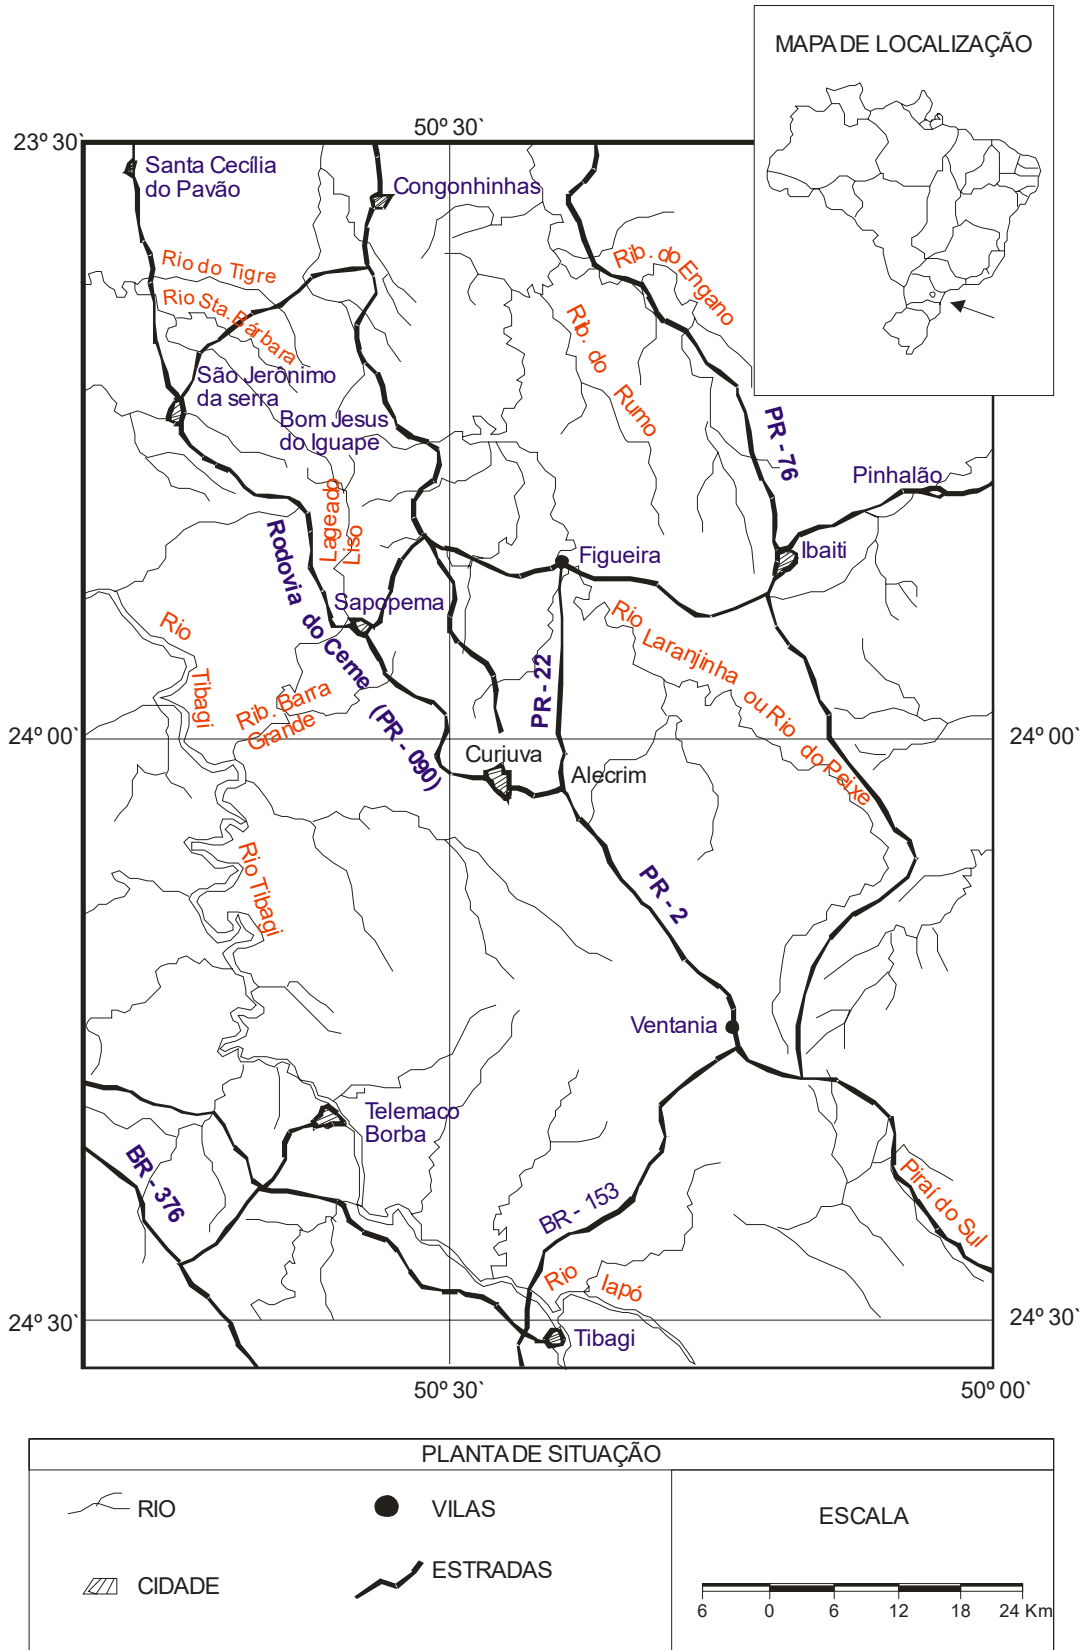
MAPA DE LOCALIZAÇÃO

23º 30`
50º 30`
Santa Cecília do Pavão
Congonhinhas
Rio do Tigre
Rio Sta. Bárbara
Rib. do Engano
Rib. do Rumo
São Jerônimo da serra
Bom Jesus do Iguape
PR - 76
Pinhalão
Lageado Liso
Rodovia do Cerne
Figueira
Ibaiti
Sapopema
Rio Tibagi
Rio Laranjinha ou Rio do Peixe
Rib. Barra Grande
PR - 22
(PR - 090)
24º 00`
24º 00`
Curiuva
Alecrim
Rio Tibagi
PR - 2
Ventania
Telemaco Borba
BR - 376
Piraí do Sul
BR - 153
Rio Iapó
24º 30`
24º 30`
Tibagi
50º 30`
50º 00`

PLANTA DE SITUAÇÃO
RIO
VILAS
CIDADE
ESTRADAS
ESCALA
6 0 6 12 18 24 Km